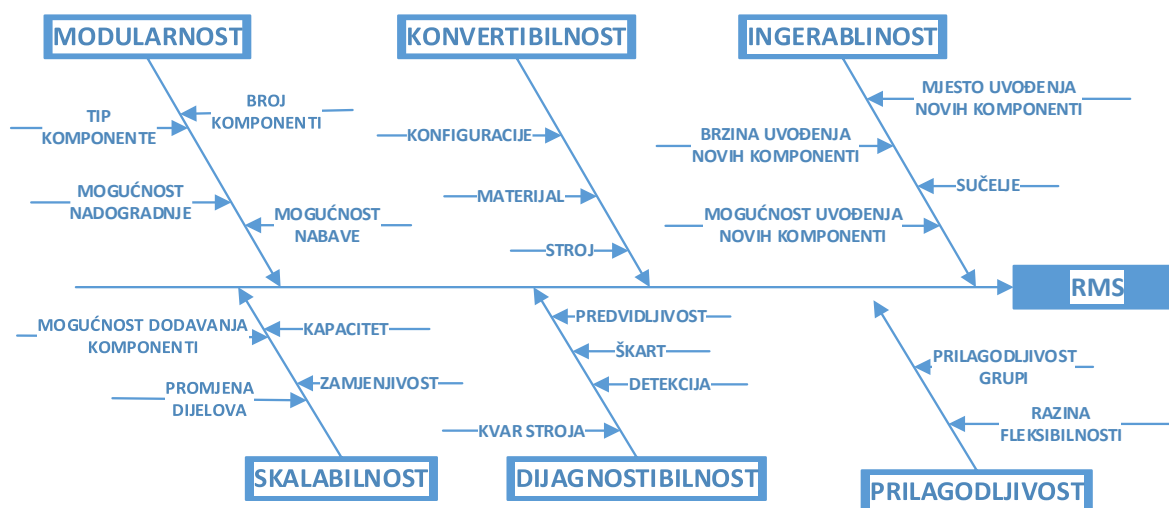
MODULARNOST

TIP KOMPONENTE

BROJ KOMPONENTI

MOGUĆNOST NADOGRADNJE

MOGUĆNOST NABAVE

KONVERTIBILNOST

KONFIGURACIJE

MATERIJAL

STROJ

INGERABLINOST

MJESTO UVOĐENJA NOVIH KOMPONENTI

BRZINA UVOĐENJA NOVIH KOMPONENTI

SUČELJE

MOGUĆNOST UVOĐENJA NOVIH KOMPONENTI

RMS

MOGUĆNOST DODAVANJA KOMPONENTI

KAPACITET

PROMJENA DIJELOVA

ZAMJENJIVOST

SKALABILNOST

PREDVIDLJIVOST

ŠKART

DETEKCIJA

KVAR STROJA

DIJAGNOSTIBILNOST

PRILAGODLJIVOST GRUPI

RAZINA FLEKSIBILNOSTI

PRILAGODLJIVOST